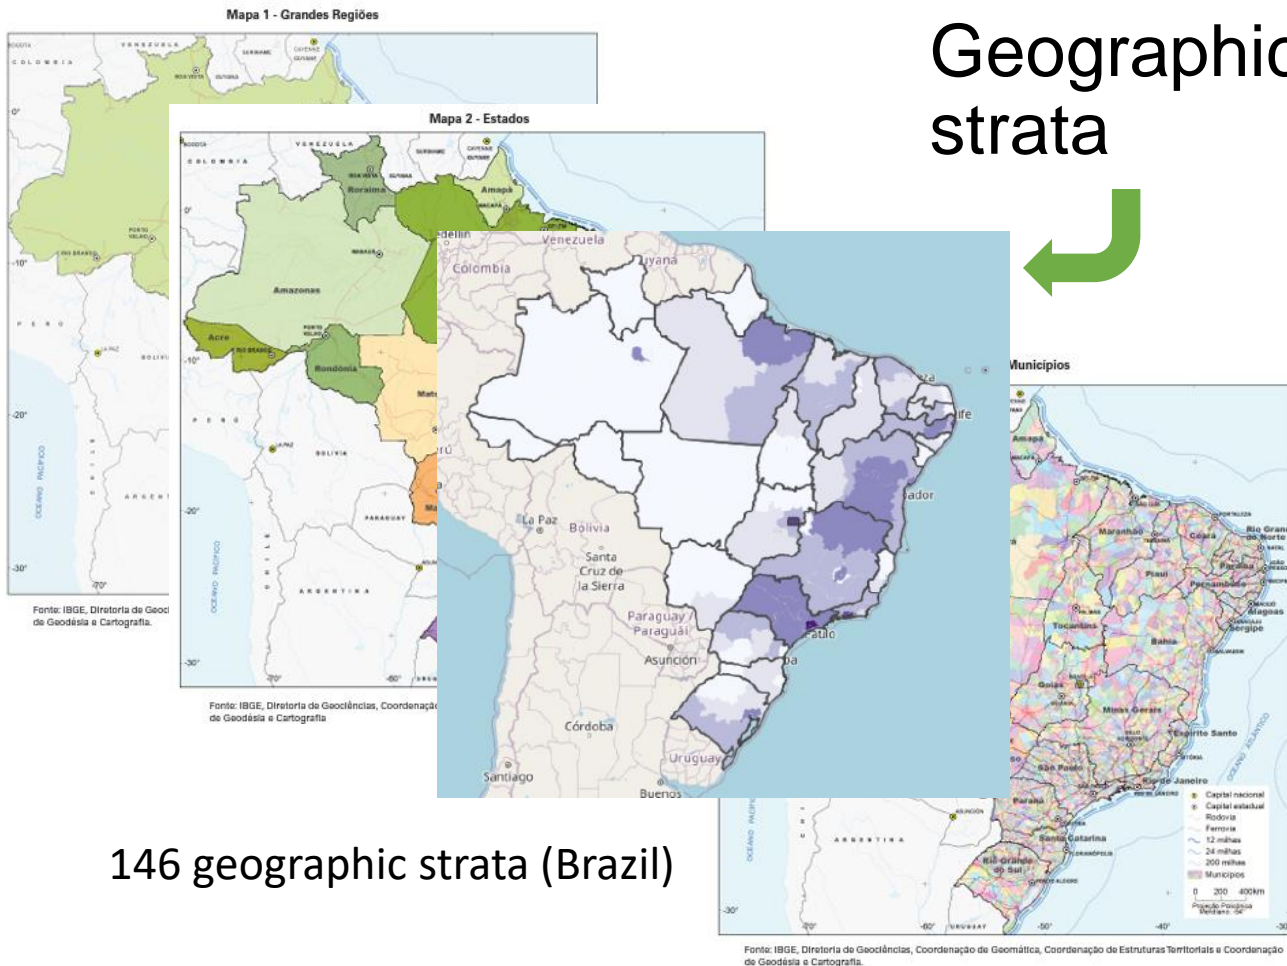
Mapa 1 - Grandes Regiões

Mapa 2 - Estados

Geographic strata

Municípios

Venezuela
Colombia
Guyana
La Paz
Bolivia
Santa Cruz de la Sierra
Paraguay
Asunción
Córdoba
Santiago
Uruguay
Buenos

Roraima
Amapá
Amazonas
Acre
Rondônia

Maranhão
Ceará
Rio Grande do Norte
Piauí
Paraíba
Pernambuco
Alagoas
Sergipe
Tocantins
Bahia
Goiás
Minas Gerais
Espírito Santo
São Paulo
Rio de Janeiro
Paraná
Santa Catarina
Rio Grande do Sul

Capital nacional
Capital estadual
Rodovia
Ferrovia
12 milhas
24 milhas
200 milhas
Municípios
0 200 400km

OCEANO PACÍFICO
OCEANO ATLÂNTICO

Fonte: IBGE, Diretoria de Geoc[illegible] de Geodésia e Cartografia.

Fonte: IBGE, Diretoria de Geociências, Coordenação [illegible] de Geodésia e Cartografia

Fonte: IBGE, Diretoria de Geociências, Coordenação de Geomática, Coordenação de Estruturas Territoriais e Coordenação de Geodésia e Cartografia.

146 geographic strata (Brazil)